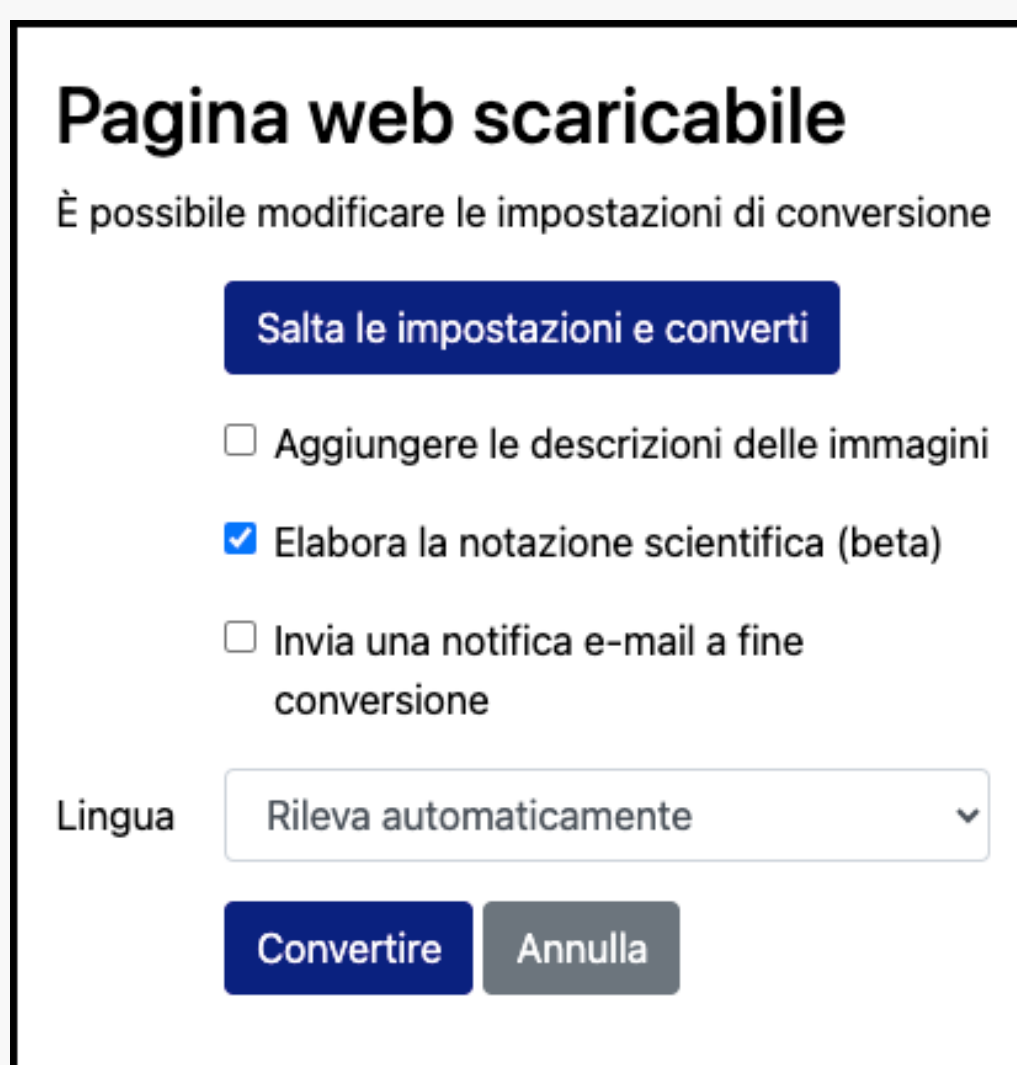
Pagina web scaricabile

È possibile modificare le impostazioni di conversione

Salta le impostazioni e converti

Aggiungere le descrizioni delle immagini

Elabora la notazione scientifica (beta)

Invia una notifica e-mail a fine conversione

Lingua

Rileva automaticamente

Convertire

Annulla